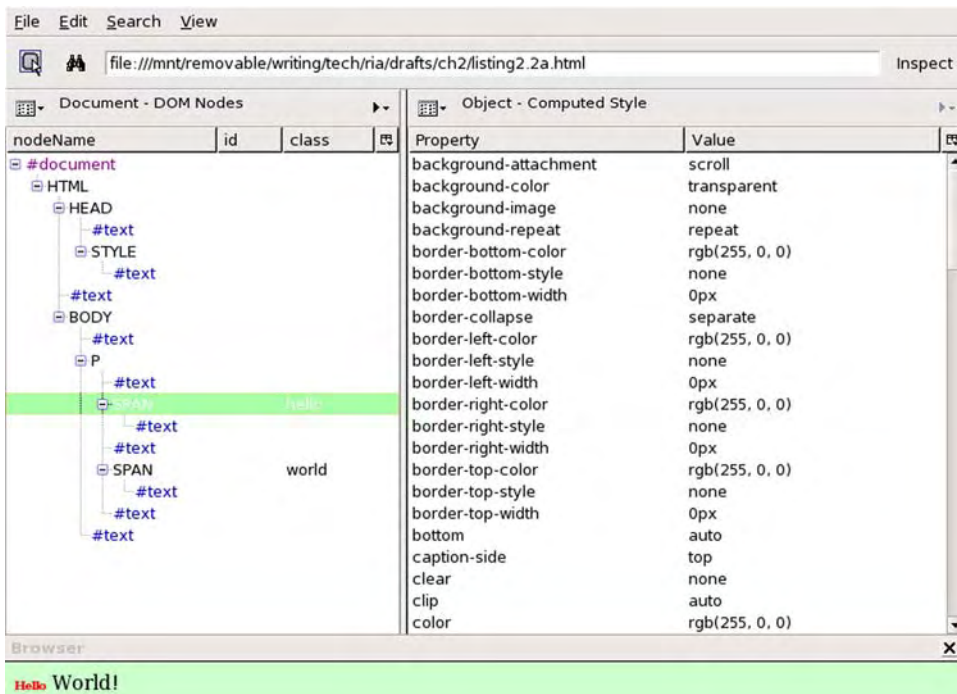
File Edit Search View

file:///mnt/removable/writing/tech/ria/drafts/ch2/listing2.2a.html

Inspect

Document - DOM Nodes

Object - Computed Style

| nodeName | id | class |
|---|---|---|
| #document | | |
| HTML | | |
| HEAD | | |
| #text | | |
| STYLE | | |
| #text | | |
| #text | | |
| BODY | | |
| #text | | |
| P | | |
| #text | | |
| SPAN | | hello |
| #text | | |
| #text | | |
| SPAN | | world |
| #text | | |
| #text | | |
| #text | | |

| Property | Value |
|---|---|
| background-attachment | scroll |
| background-color | transparent |
| background-image | none |
| background-repeat | repeat |
| border-bottom-color | rgb(255, 0, 0) |
| border-bottom-style | none |
| border-bottom-width | 0px |
| border-collapse | separate |
| border-left-color | rgb(255, 0, 0) |
| border-left-style | none |
| border-left-width | 0px |
| border-right-color | rgb(255, 0, 0) |
| border-right-style | none |
| border-right-width | 0px |
| border-top-color | rgb(255, 0, 0) |
| border-top-style | none |
| border-top-width | 0px |
| bottom | auto |
| caption-side | top |
| clear | none |
| clip | auto |
| color | rgb(255, 0, 0) |

Browser

Hello World!